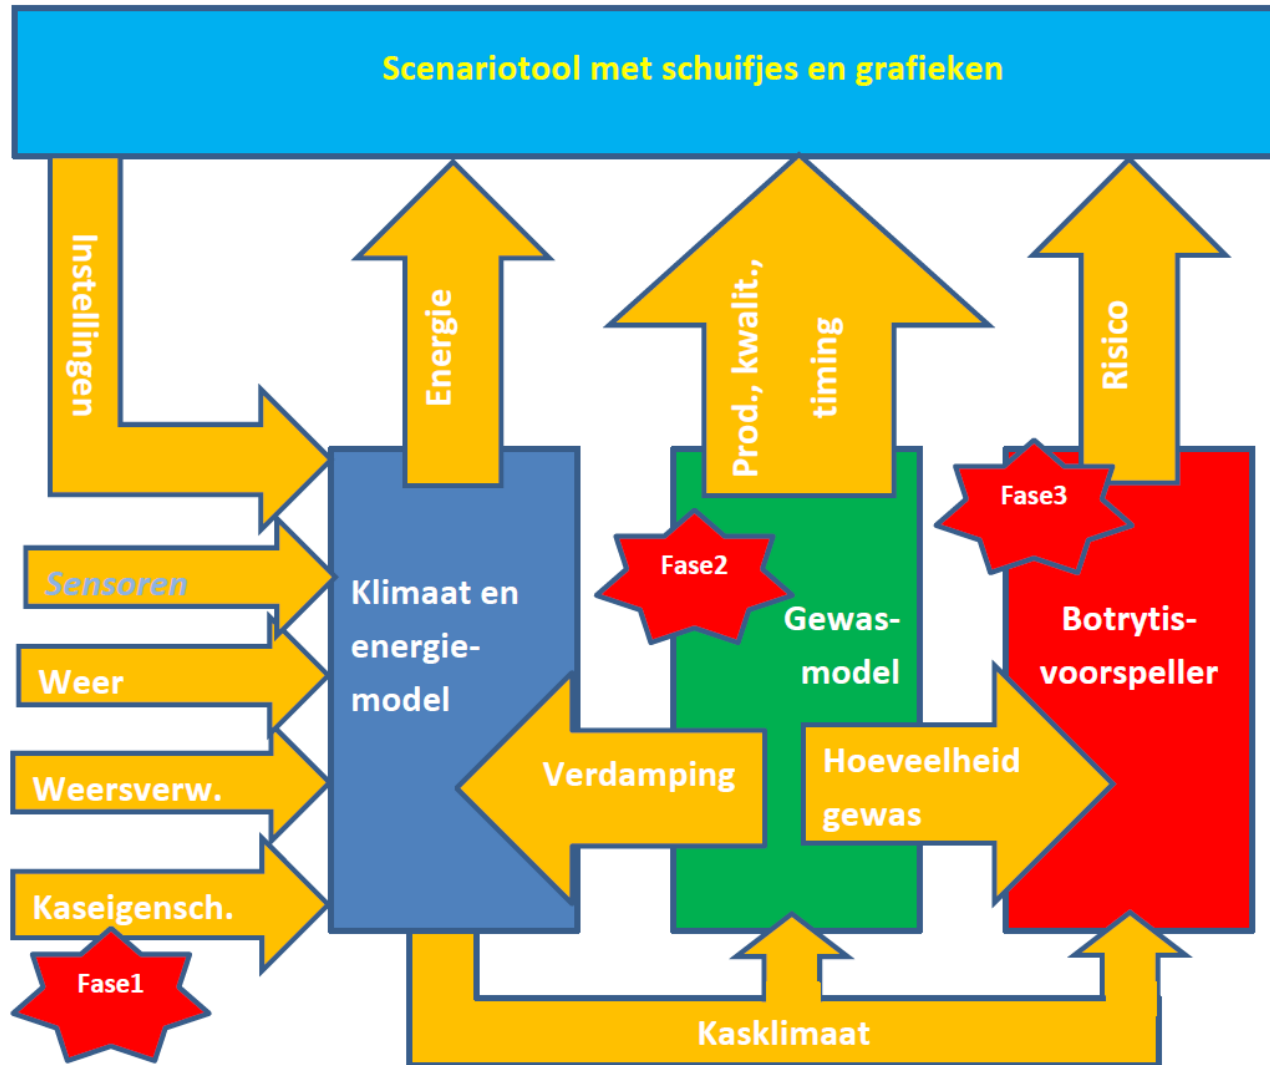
Scenariotool met schuifjes en grafieken

Instellingen

Energie

Prod., kwalit., timing

Risico

Fase3

Fase2

Sensoren

Klimaat en energiemodel

Gewasmodel

Botrytisvoorspeller

Weer

Verdamping

Hoeveelheid gewas

Weersverw.

Kaseigensch.

Fase1

Kasklimaat